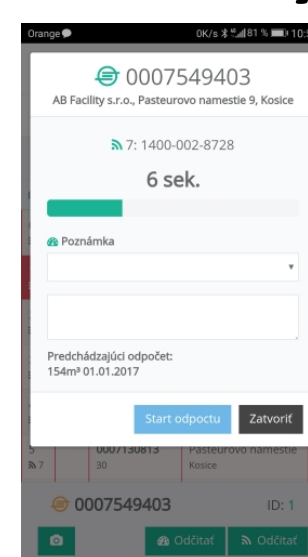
Orange 0K/s 81 % 10:

0007549403
AB Facility s.r.o., Pasteurovo namestie 9, Kosice

7: 1400-002-8728

6 sek.

Poznámka

Predchádzajúci odpočet:
154m³ 01.01.2017

Start odpoctu
Zatvoriť

5
7
0007130813
30
Pasteurovo namestie
Kosice

0007549403
ID: 1

Odčítať
Odčítať